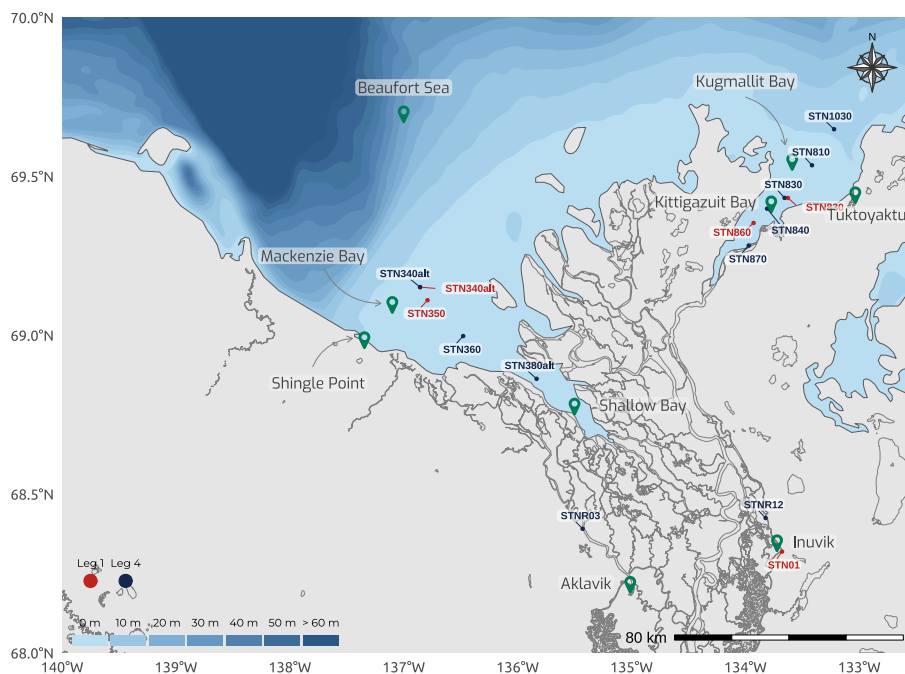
70.0°N
69.5°N
69.0°N
68.5°N
68.0°N
140°W 139°W 138°W 137°W 136°W 135°W 134°W 133°W

N

Beaufort Sea
Kugmallit Bay
STN1030
STN810
STN830
Kittigazuit Bay
STN820
Tuktoyaktuk
STN860
STN840
STN870
Mackenzie Bay
STN340alt
STN340alt
STN350
STN360
Shingle Point
STN380alt
Shallow Bay
STNR12
STNR03
Inuvik
STN01
Aklavik

Leg 1 Leg 4

0 m 10 m 20 m 30 m 40 m 50 m > 60 m

80 km